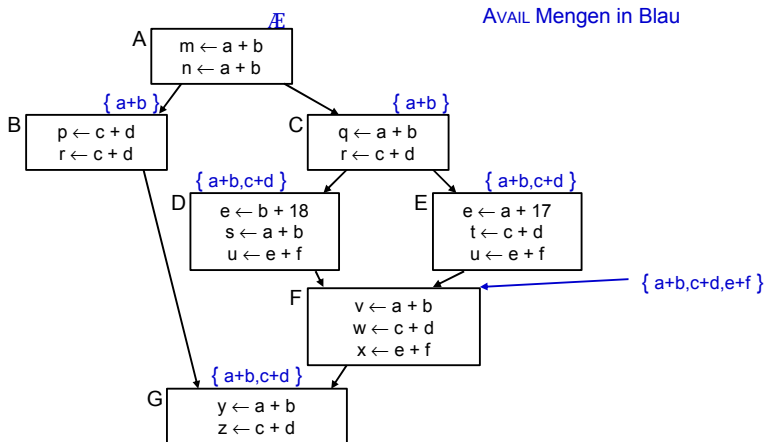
AVAIL Mengen in Blau

Æ

A
$m \leftarrow a + b$
$n \leftarrow a + b$

{ a+b }

B
$p \leftarrow c + d$
$r \leftarrow c + d$

{ a+b }

C
$q \leftarrow a + b$
$r \leftarrow c + d$

{ a+b,c+d }

D
$e \leftarrow b + 18$
$s \leftarrow a + b$
$u \leftarrow e + f$

{ a+b,c+d }

E
$e \leftarrow a + 17$
$t \leftarrow c + d$
$u \leftarrow e + f$

{ a+b,c+d,e+f }

F
$v \leftarrow a + b$
$w \leftarrow c + d$
$x \leftarrow e + f$

{ a+b,c+d }

G
$y \leftarrow a + b$
$z \leftarrow c + d$